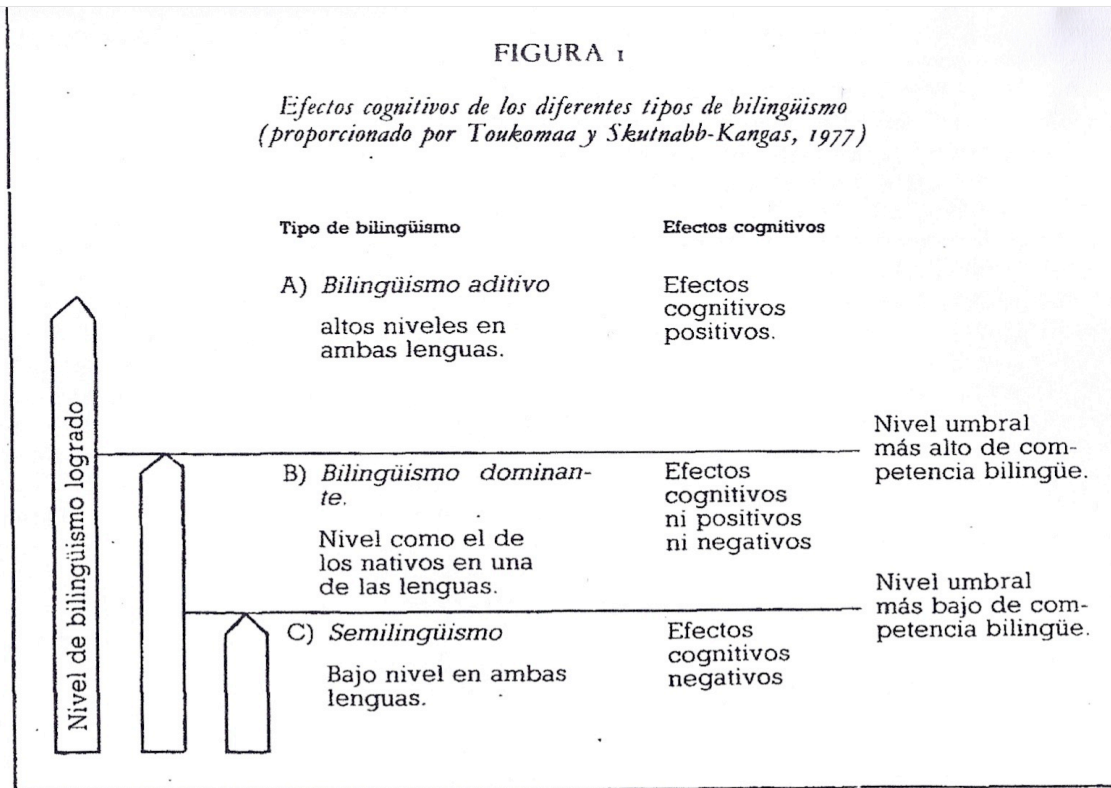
FIGURA 1

Efectos cognitivos de los diferentes tipos de bilingüismo (proporcionado por Toukomaa y Skutnabb-Kangas, 1977)

Tipo de bilingüismo

Efectos cognitivos

A) Bilingüismo aditivo

altos niveles en ambas lenguas.

Efectos cognitivos positivos.

Nivel de bilingüismo logrado

Nivel umbral más alto de competencia bilingüe.

B) Bilingüismo dominante.

Nivel como el de los nativos en una de las lenguas.

Efectos cognitivos ni positivos ni negativos

Nivel umbral más bajo de competencia bilingüe.

C) Semilingüismo

Bajo nivel en ambas lenguas.

Efectos cognitivos negativos